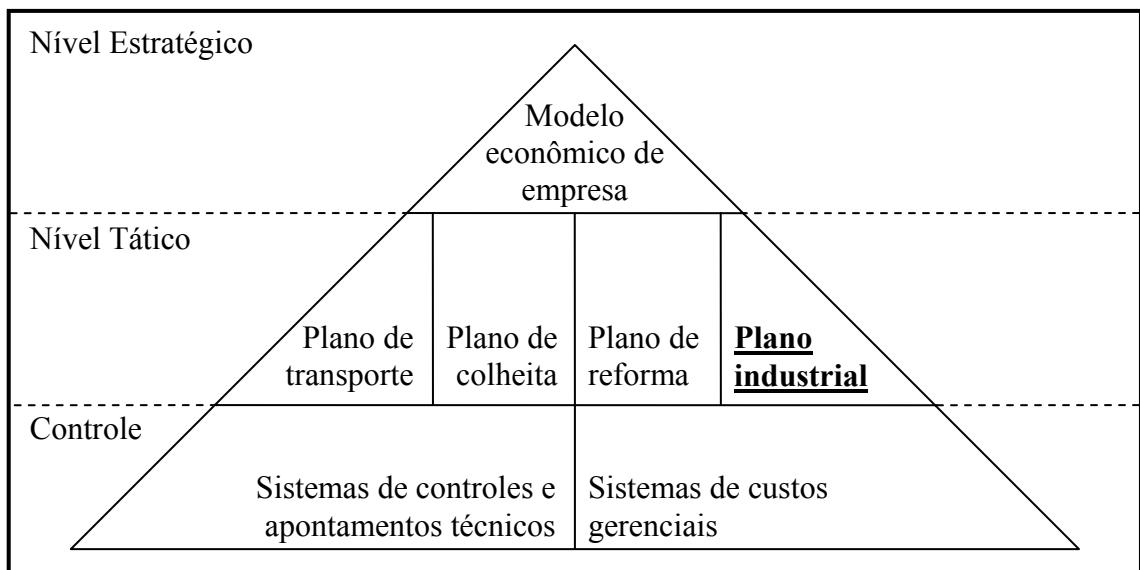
Nível Estratégico

Modelo econômico de empresa

Nível Tático

Plano de transporte

Plano de colheita

Plano de reforma

**Plano industrial**

Controle

Sistemas de controles e apontamentos técnicos

Sistemas de custos gerenciais